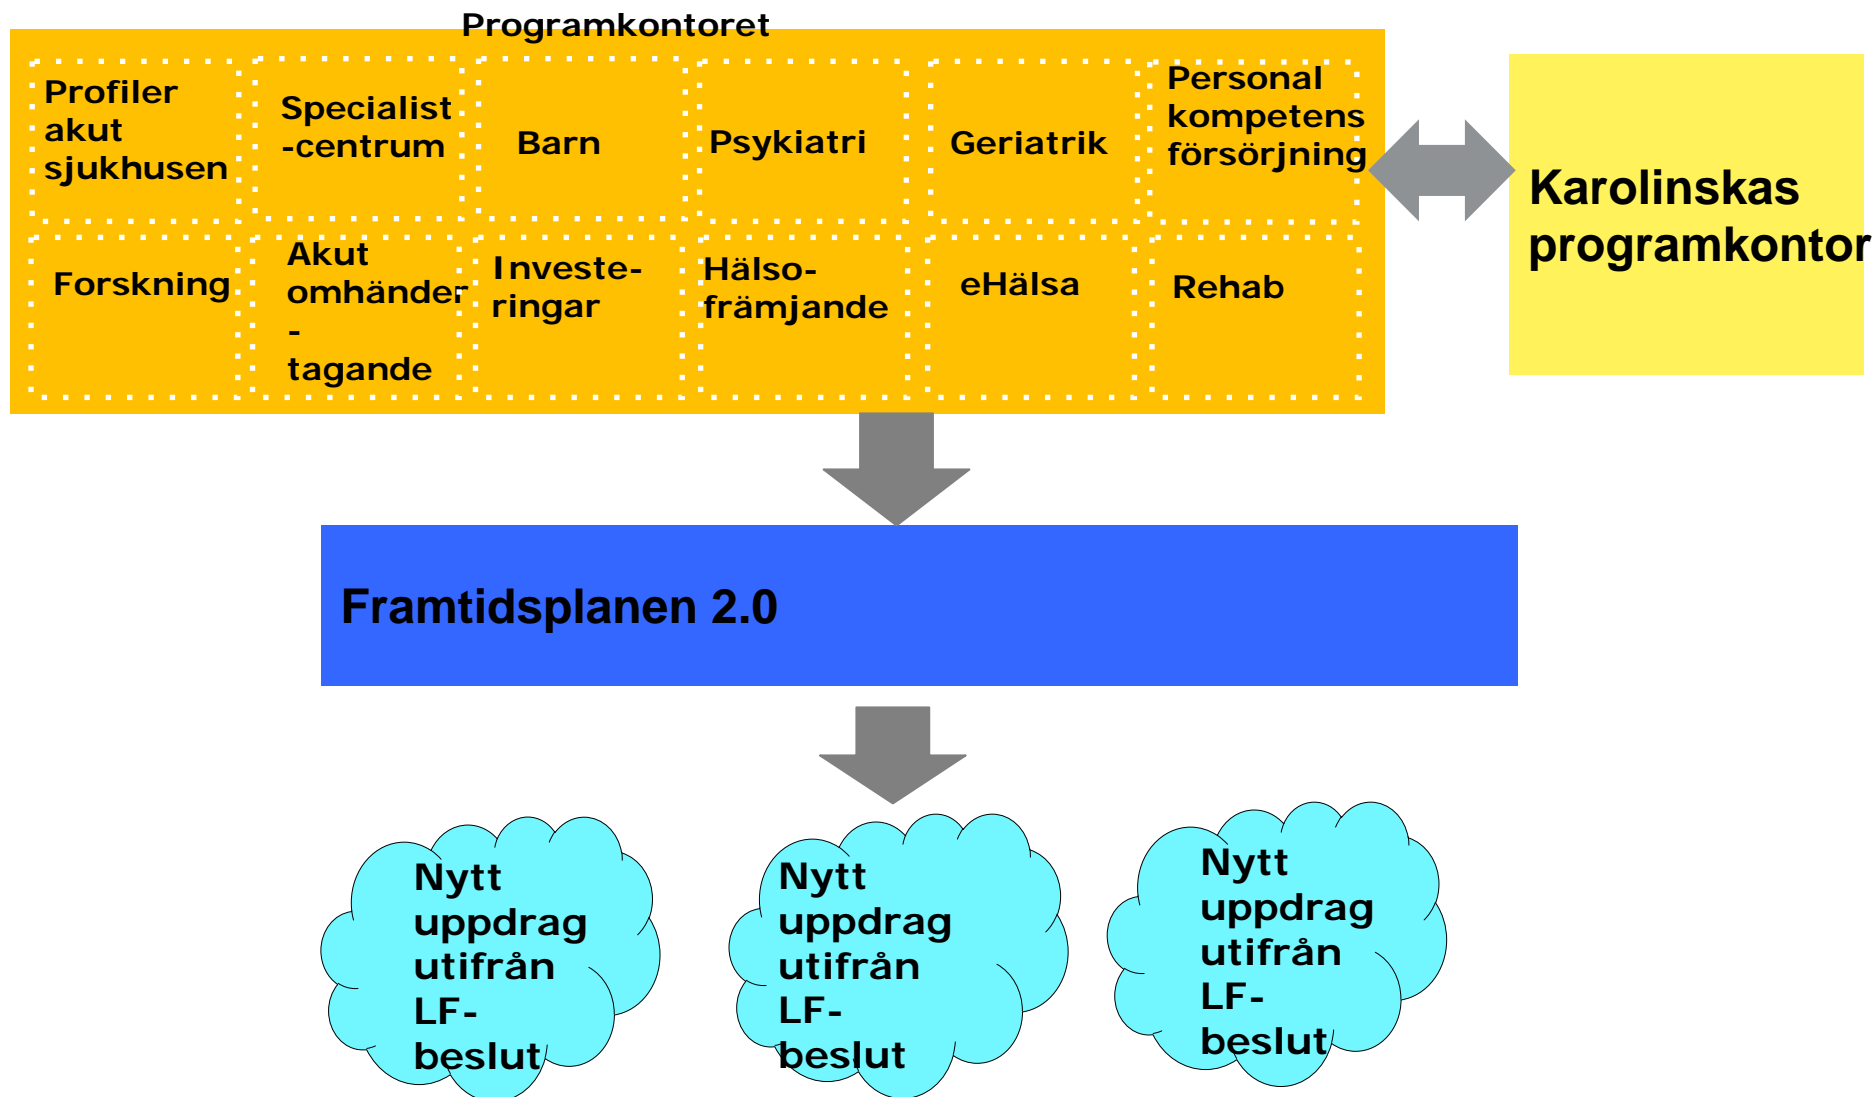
Programkontoret

Profiler akut sjukhusen

Specialist -centrum

Barn

Psykiatri

Geriatrik

Personal kompetens försörjning

Forskning

Akut omhänder - tagande

Investe- ringar

Hälso- främjande

eHälsa

Rehab

Karolinskas programkontor

Framtidsplanen 2.0

Nytt uppdrag utifrån LF- beslut

Nytt uppdrag utifrån LF- beslut

Nytt uppdrag utifrån LF- beslut